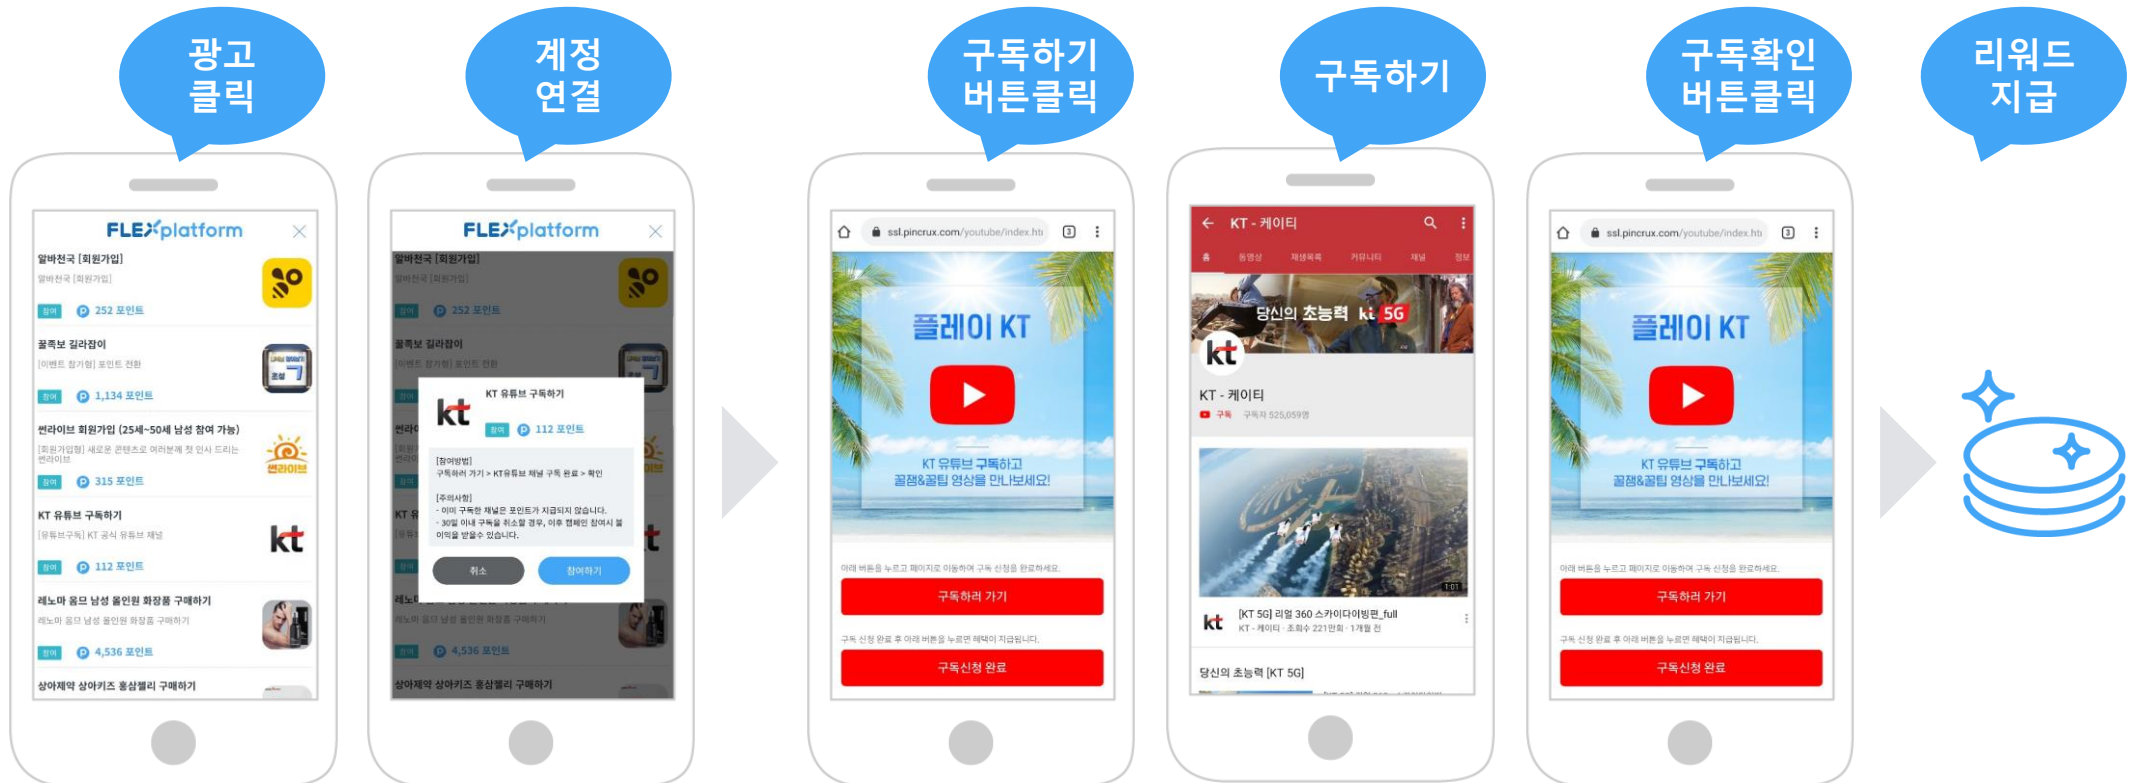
광고 클릭

계정 연결

구독하기 버튼클릭

구독하기

구독확인 버튼클릭

리워드 지급

FLEXplatform

알바천국 [회원가입]
알바천국 [회원가입]
참여 252 포인트

꿀족보 길라잡이
[이벤트 참가형] 포인트 전환
참여 1,134 포인트

썬라이브 회원가입 (25세~50세 남성 참여 가능)
[회원가입형] 새로운 콘텐츠로 여러분께 첫 인사 드리는 썬라이브
참여 315 포인트

KT 유튜브 구독하기
[유튜브구독] KT 공식 유튜브 채널
참여 112 포인트

레노마 옴므 남성 올인원 화장품 구매하기
레노마 옴므 남성 올인원 화장품 구매하기
참여 4,536 포인트

상아제약 상아키즈 홍삼젤리 구매하기

FLEXplatform

KT 유튜브 구독하기
참여 112 포인트
[참여방법]
구독하러 가기 > KT유튜브 채널 구독 완료 > 확인
[주의사항]
- 이미 구독한 채널은 포인트가 지급되지 않습니다.
- 30일 이내 구독을 취소할 경우, 이후 캠페인 참여시 불이익을 받을수 있습니다.
취소 참여하기

ssl.pincrux.com/youtube/index.ht

플레이 KT

KT 유튜브 구독하고 꿀잼&꿀팁 영상을 만나보세요!

아래 버튼을 누르고 페이지로 이동하여 구독 신청을 완료하세요.
구독하러 가기
구독 신청 완료 후 아래 버튼을 누르면 혜택이 지급됩니다.
구독신청 완료

KT - 케이티
홈 동영상 재생목록 커뮤니티 채널 정보
당신의 초능력 kt 5G
KT - 케이티
구독 구독자 525,059명
[KT 5G] 리얼 360 스카이다이빙편_full
KT - 케이티 · 조회수 221만회 · 1개월 전
당신의 초능력 [KT 5G]

ssl.pincrux.com/youtube/index.ht

플레이 KT

KT 유튜브 구독하고 꿀잼&꿀팁 영상을 만나보세요!

아래 버튼을 누르고 페이지로 이동하여 구독 신청을 완료하세요.
구독하러 가기
구독 신청 완료 후 아래 버튼을 누르면 혜택이 지급됩니다.
구독신청 완료